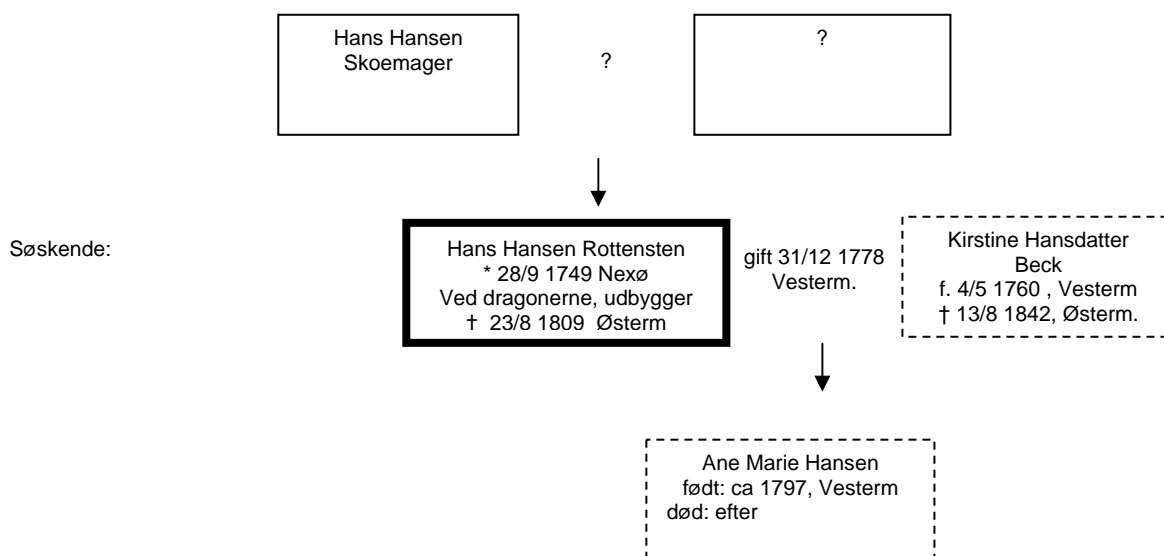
Hans Hansen
Skoemager

?

?

Søskende:

Hans Hansen Rottensten
* 28/9 1749 Nexø
Ved dragonerne, udbygger
† 23/8 1809 Østerm

gift 31/12 1778
Vesterm.

Kirstine Hansdatter
Beck
f. 4/5 1760 , Vesterm
† 13/8 1842, Østerm.

Ane Marie Hansen
født: ca 1797, Vesterm
død: efter